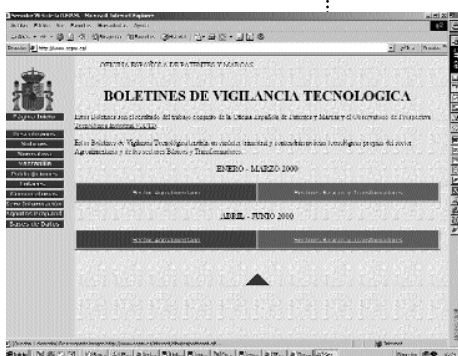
OFICINA ESPAÑOLA DE PATENTES Y MARCAS

BOLETINES DE VIGILANCIA TECNOLOGICA

Estos Boletines son el resultado del trabajo conjunto de la Oficina Española de Patentes y Marcas y el Observatorio de Prospectiva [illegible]

En los Boletines de Vigilancia Tecnológica se recogen con carácter trimestral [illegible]

ENERO - MARZO 2000

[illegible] | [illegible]

ABRIL - JUNIO 2000

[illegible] | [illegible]

Página Inicio
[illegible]
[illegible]
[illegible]
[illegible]
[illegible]
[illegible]
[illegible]
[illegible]
Buscar de Datos